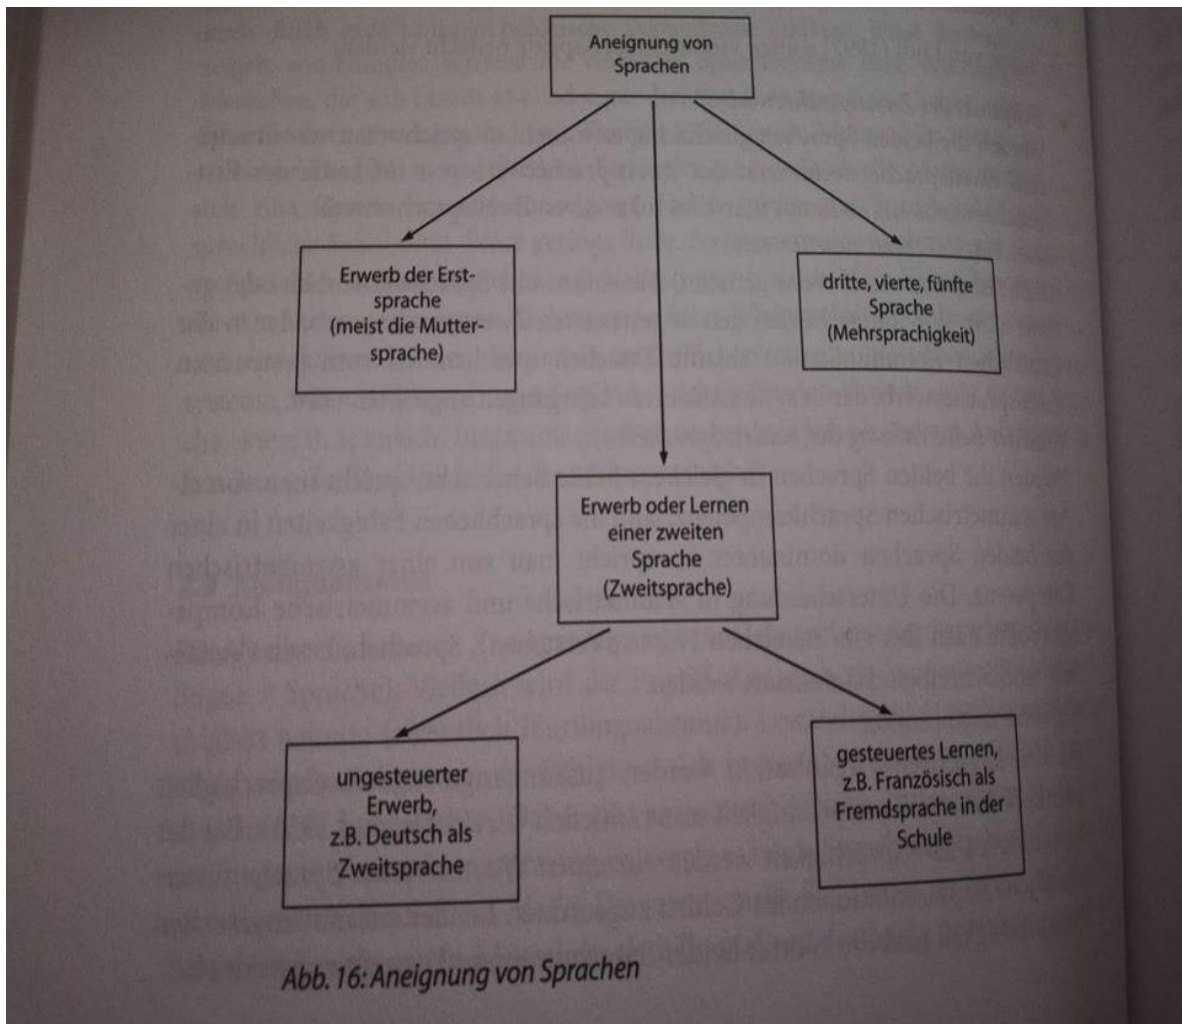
Aneignung von Sprachen

Erwerb der Erstsprache (meist die Muttersprache)

dritte, vierte, fünfte Sprache (Mehrsprachigkeit)

Erwerb oder Lernen einer zweiten Sprache (Zweitsprache)

ungesteuerter Erwerb, z.B. Deutsch als Zweitsprache

gesteuertes Lernen, z.B. Französisch als Fremdsprache in der Schule

Abb. 16: Aneignung von Sprachen